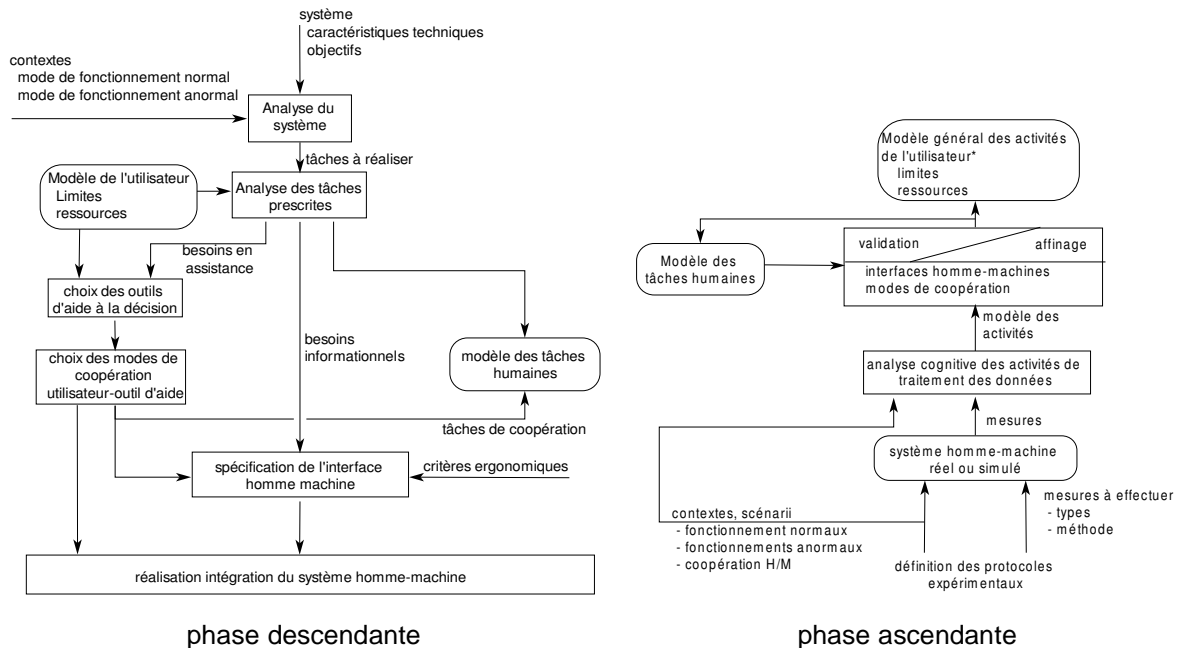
système
caractéristiques techniques
objectifs

contextes
mode de fonctionnement normal
mode de fonctionnement anormal

Analyse du système

tâches à réaliser

Modèle de l'utilisateur
Limites
ressources

Analyse des tâches prescrites

besoins en assistance

choix des outils d'aide à la décision

choix des modes de coopération utilisateur-outil d'aide

besoins informationnels

modèle des tâches humaines

tâches de coopération

spécification de l'interface homme machine

critères ergonomiques

réalisation intégration du système homme-machine

phase descendante

Modèle général des activités de l'utilisateur*
limites
ressources

Modèle des tâches humaines

validation
affinage
interfaces homme-machines
modes de coopération

modèle des activités

analyse cognitive des activités de traitement des données

mesures

système homme-machine réel ou simulé

contextes, scénarii
- fonctionnement normaux
- fonctionnements anormaux
- coopération H/M

définition des protocoles expérimentaux

mesures à effectuer
- types
- méthode

phase ascendante